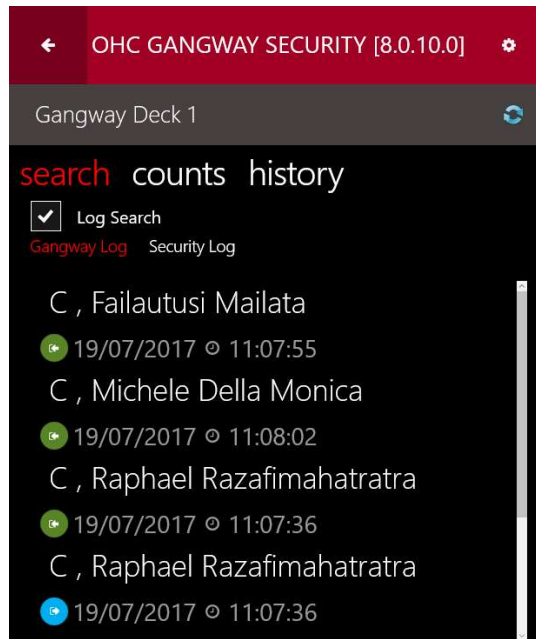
OHC GANGWAY SECURITY [8.0.10.0]

Gangway Deck 1

search counts history

Log Search

Gangway Log Security Log

C , Failautusi Mailata
19/07/2017 11:07:55
C , Michele Della Monica
19/07/2017 11:08:02
C , Raphael Razafimahatratra
19/07/2017 11:07:36
C , Raphael Razafimahatratra
19/07/2017 11:07:36